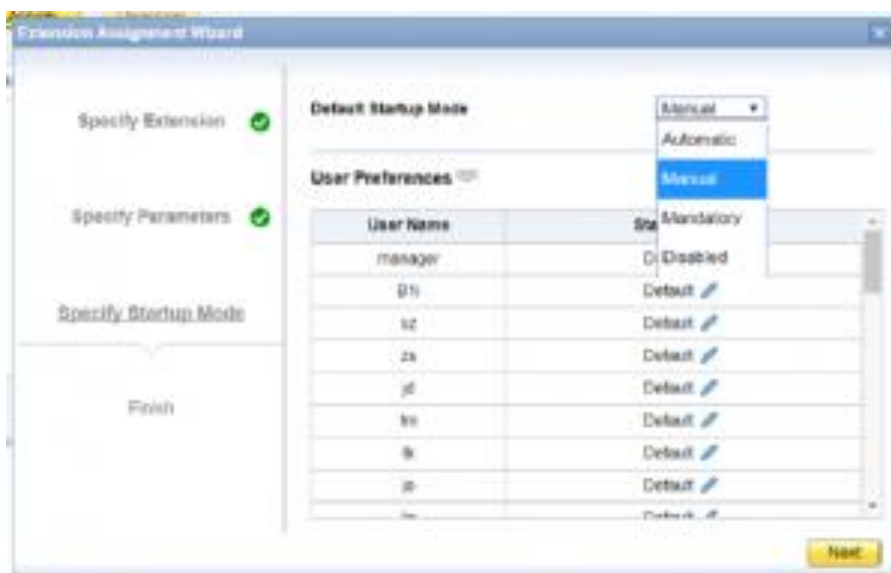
Extension Assignment Wizard

Specify Extension

Specify Parameters

Specify Startup Mode

Finish

Default Startup Mode

Manual

Automatic

Manual

Mandatory

Disabled

User Preferences

| User Name | Sta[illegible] |
|---|---|
| manager | D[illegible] |
| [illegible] | Default |
| sz | Default |
| zs | Default |
| jd | Default |
| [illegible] | Default |
| lk | Default |
| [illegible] | Default |
| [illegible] | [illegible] |

Next